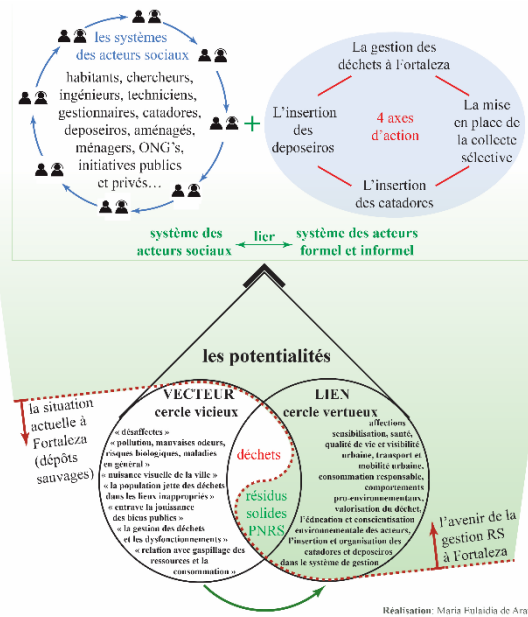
les systèmes des acteurs sociaux

habitants, chercheurs, ingénieurs, techniciens, gestionnaires, catadores, deposeiros, aménagés, ménagers, ONG's, initiatives publics et privés…

+

La gestion des déchets à Fortaleza

L'insertion des deposeiros

4 axes d'action

La mise en place de la collecte sélective

L'insertion des catadores

système des acteurs sociaux

lier

système des acteurs formel et informel

les potentialités

la situation actuelle à Fortaleza (dépôts sauvages)

VECTEUR
cercle vicieux

« désaffectes »
« pollution, mauvaises odeurs, risques biologiques, maladies en général »
« nuisance visuelle de la ville »
« la population jette des déchets dans les lieux inappropriés »
« entrave la jouissance des biens publics »
« la gestion des déchets et les dysfonctionnements »
« relation avec gaspillage des ressources et la consommation »

déchets

résidus solides PNRS

LIEN
cercle vertueux

affections
sensibilisation, santé, qualité de vie et visibilité urbaine, transport et mobilité urbaine, consommation responsable, comportements pro-environnementaux, valorisation du déchet, l'éducation et conscientisation environnementale des acteurs, l'insertion et organisation des catadores et deposeiros dans le système de gestion

l'avenir de la gestion RS à Fortaleza

Réalisation: Maria Eulaidia de Ara